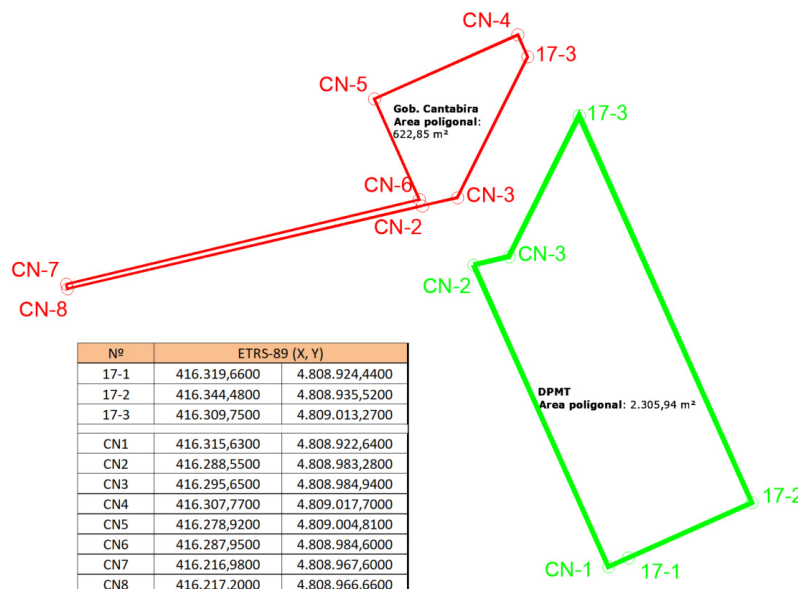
CN-4
17-3
CN-5
Gob. Cantabira
Area poligonal: 622,85 m²
CN-6
CN-3
CN-2
17-3
CN-3
CN-2
CN-7
CN-8

| Nº | ETRS-89 (X, Y) | |
|---|---|---|
| 17-1 | 416.319,6600 | 4.808.924,4400 |
| 17-2 | 416.344,4800 | 4.808.935,5200 |
| 17-3 | 416.309,7500 | 4.809.013,2700 |
| | | |
| CN1 | 416.315,6300 | 4.808.922,6400 |
| CN2 | 416.288,5500 | 4.808.983,2800 |
| CN3 | 416.295,6500 | 4.808.984,9400 |
| CN4 | 416.307,7700 | 4.809.017,7000 |
| CN5 | 416.278,9200 | 4.809.004,8100 |
| CN6 | 416.287,9500 | 4.808.984,6000 |
| CN7 | 416.216,9800 | 4.808.967,6000 |
| CN8 | 416.217,2000 | 4.808.966,6600 |

DPMT
Area poligonal: 2.305,94 m²
17-2
CN-1
17-1